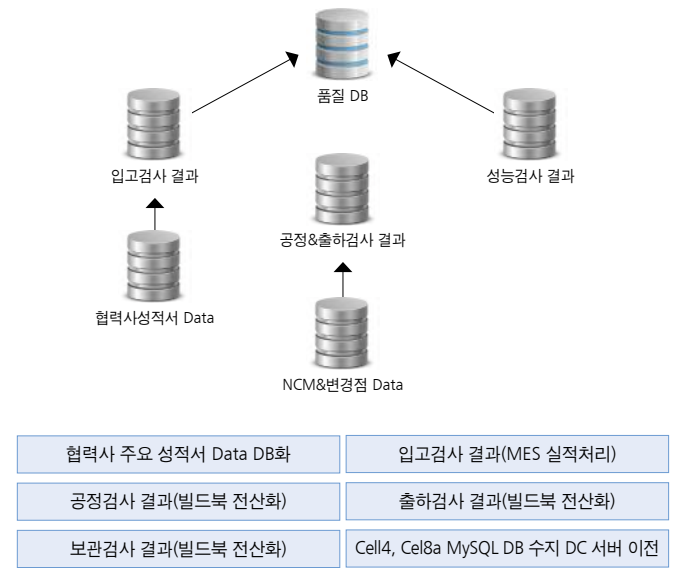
품질 DB

입고검사 결과

성능검사 결과

공정&출하검사 결과

협력사성적서 Data

NCM&변경점 Data

| 협력사 주요 성적서 Data DB화 | 입고검사 결과(MES 실적처리) |
|---|---|
| 공정검사 결과(빌드북 전산화) | 출하검사 결과(빌드북 전산화) |
| 보관검사 결과(빌드북 전산화) | Cell4, Cel8a MySQL DB 수지 DC 서버 이전 |